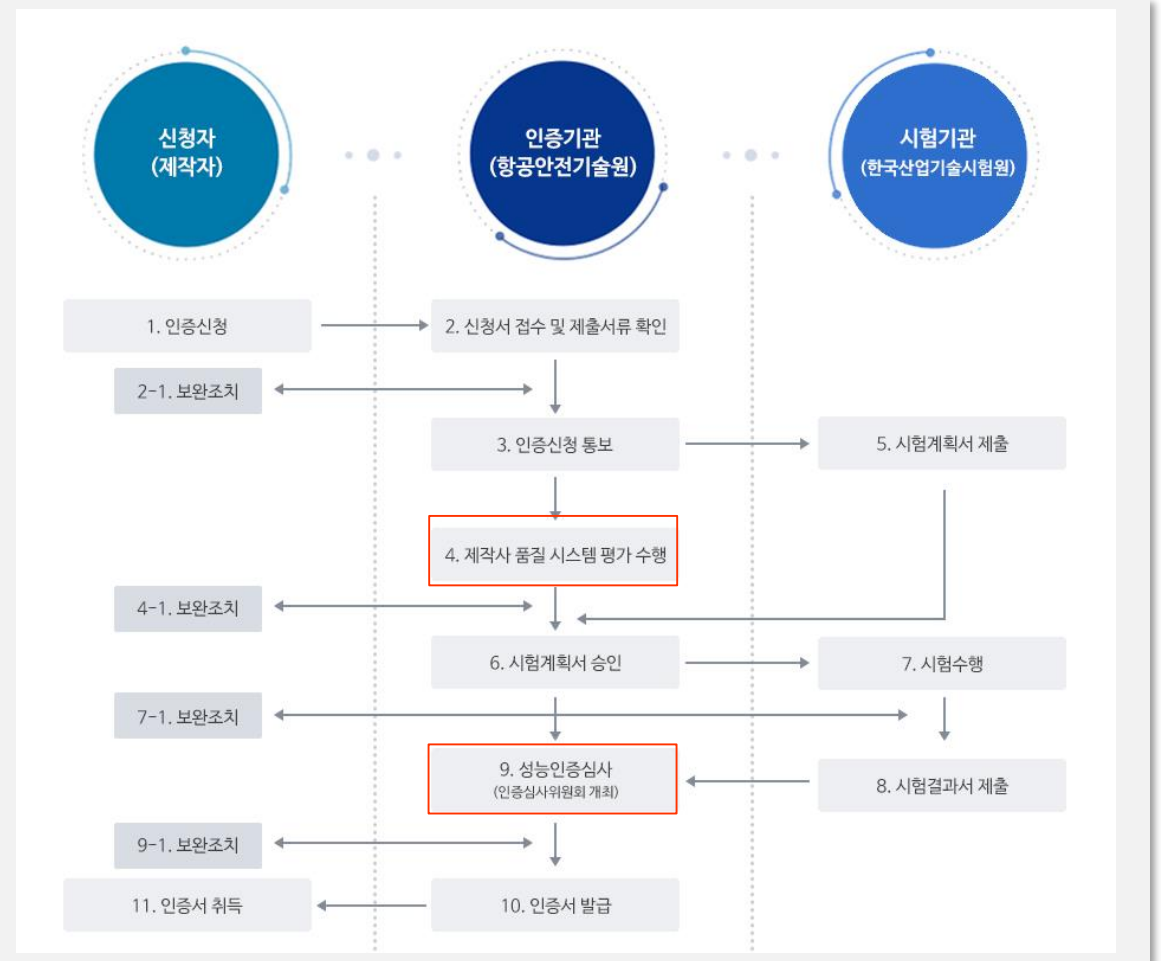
신청자
(제작자)

인증기관
(항공안전기술원)

시험기관
(한국산업기술시험원)

1. 인증신청

2. 신청서 접수 및 제출서류 확인

2-1. 보완조치

3. 인증신청 통보

5. 시험계획서 제출

4. 제작사 품질 시스템 평가 수행

4-1. 보완조치

6. 시험계획서 승인

7. 시험수행

7-1. 보완조치

9. 성능인증심사
(인증심사위원회 개최)

8. 시험결과서 제출

9-1. 보완조치

11. 인증서 취득

10. 인증서 발급